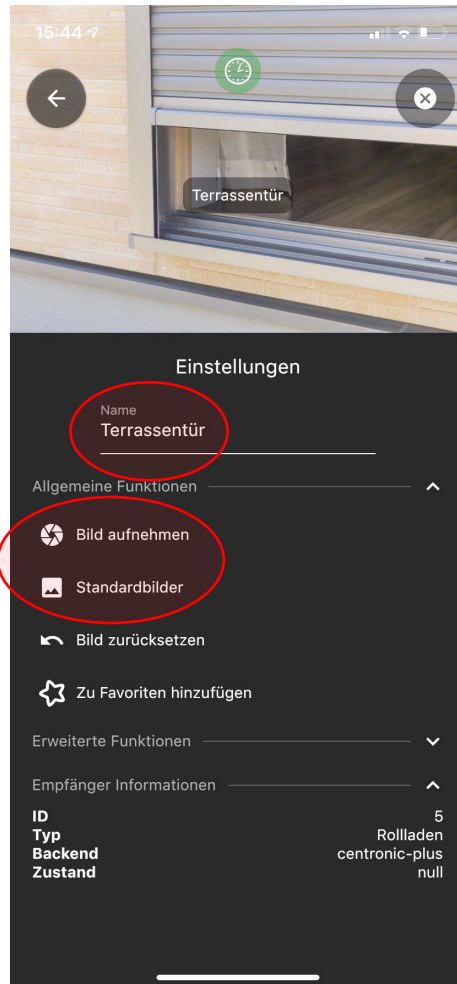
15:44

Terrassentür

Einstellungen

Name
Terrassentür

Allgemeine Funktionen

Bild aufnehmen

Standardbilder

Bild zurücksetzen

Zu Favoriten hinzufügen

Erweiterte Funktionen

Empfänger Informationen

| | |
|---|---|
| **ID** | 5 |
| **Typ** | Rollladen |
| **Backend** | centronic-plus |
| **Zustand** | null |